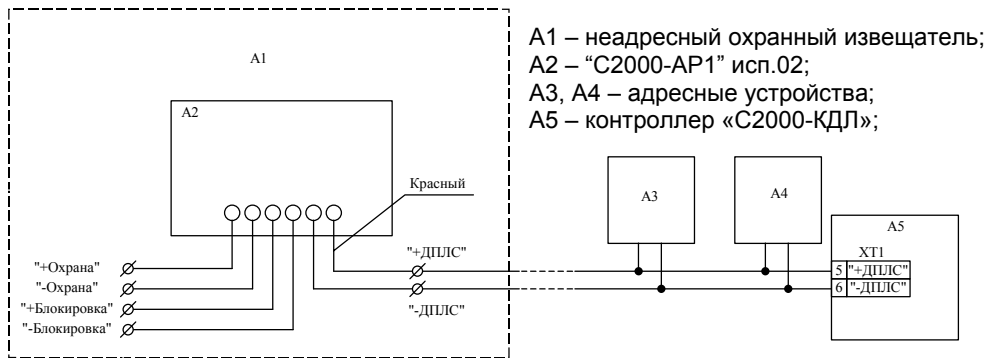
A1 – неадресный охранный извещатель;
A2 – “С2000-АР1” исп.02;
A3, A4 – адресные устройства;
A5 – контроллер «С2000-КДЛ»;

A1

A2

Красный

"+ДПЛС"

"-ДПЛС"

"+Охрана"

"-Охрана"

"+Блокировка"

"-Блокировка"

A3

A4

A5

XT1

| 5 | "+ДПЛС" |
|---|---|
| 6 | "-ДПЛС" |